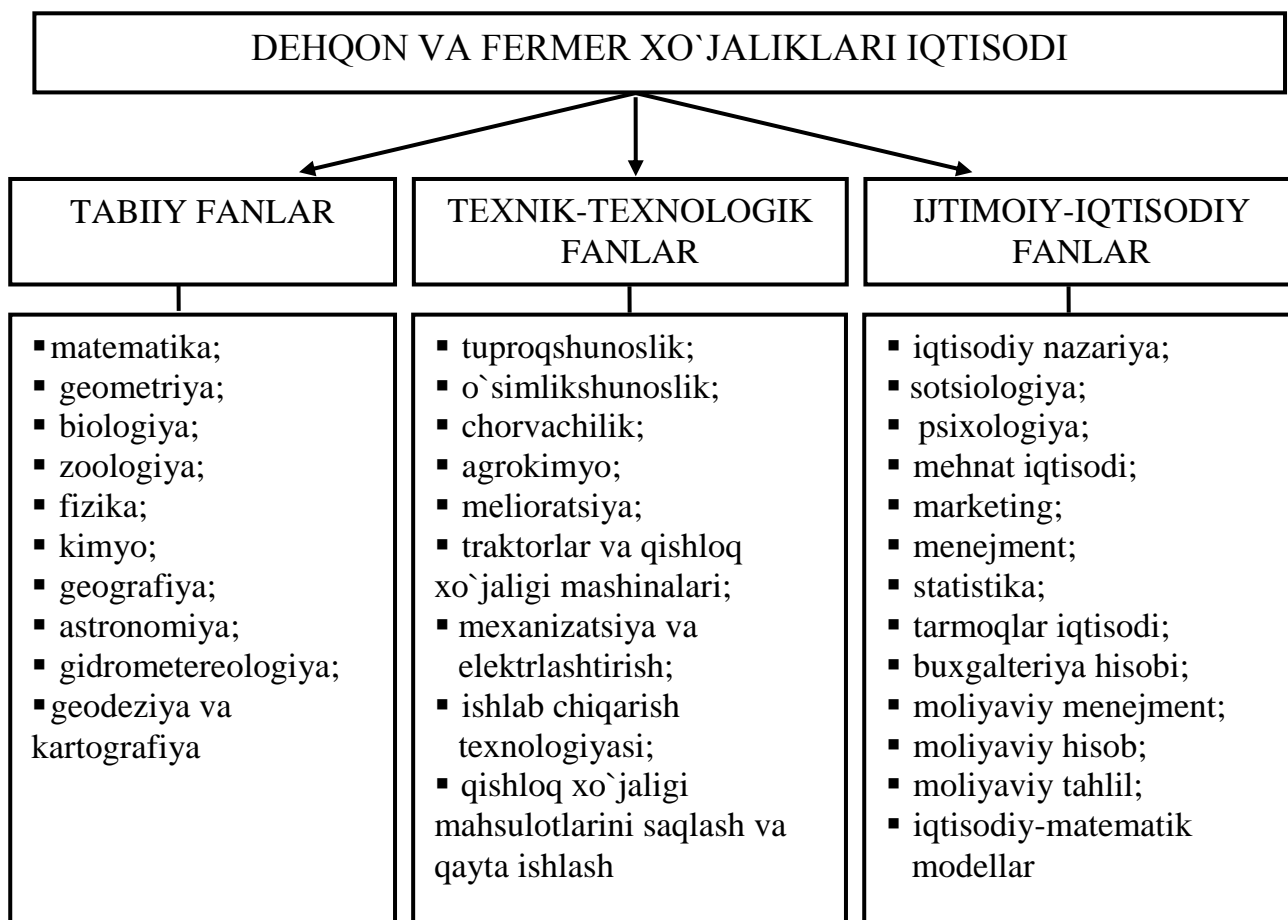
DEHQON VA FERMER XO`JALIKLARI IQTISODI

TABIIY FANLAR

▪ matematika;
▪ geometriya;
▪ biologiya;
▪ zoologiya;
▪ fizika;
▪ kimyo;
▪ geografiya;
▪ astronomiya;
▪ gidrometereologiya;
▪ geodeziya va kartografiya

TEXNIK-TEXNOLOGIK FANLAR

▪ tuproqshunoslik;
▪ o`simlikshunoslik;
▪ chorvachilik;
▪ agrokimyo;
▪ melioratsiya;
▪ traktorlar va qishloq xo`jaligi mashinalari;
▪ mexanizatsiya va elektrlashtirish;
▪ ishlab chiqarish texnologiyasi;
▪ qishloq xo`jaligi mahsulotlarini saqlash va qayta ishlash

IJTIMOIY-IQTISODIY FANLAR

▪ iqtisodiy nazariya;
▪ sotsiologiya;
▪ psixologiya;
▪ mehnat iqtisodi;
▪ marketing;
▪ menejment;
▪ statistika;
▪ tarmoqlar iqtisodi;
▪ buxgalteriya hisobi;
▪ moliyaviy menejment;
▪ moliyaviy hisob;
▪ moliyaviy tahlil;
▪ iqtisodiy-matematik modellar